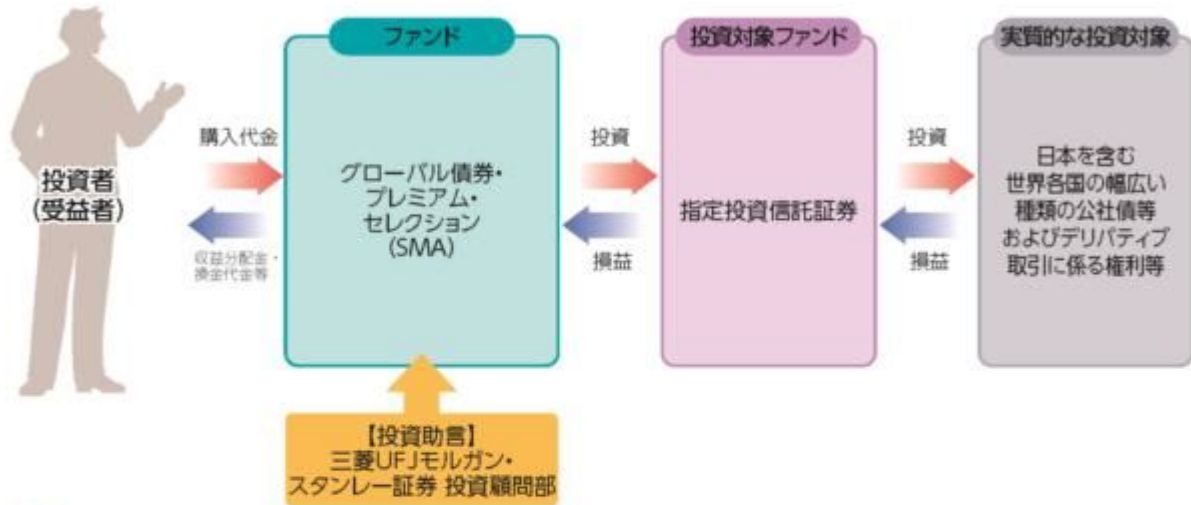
投資者
(受益者)

購入代金

収益分配金・
換金代金等

ファンド

グローバル債券・
プレミアム・
セレクション
(SMA)

【投資助言】
三菱UFJモルガン・
スタンレー証券 投資顧問部

投資

損益

投資対象ファンド

指定投資信託証券

投資

損益

実質的な投資対象

日本を含む
世界各国の幅広い
種類の公社債等
およびデリバティブ
取引に係る権利等